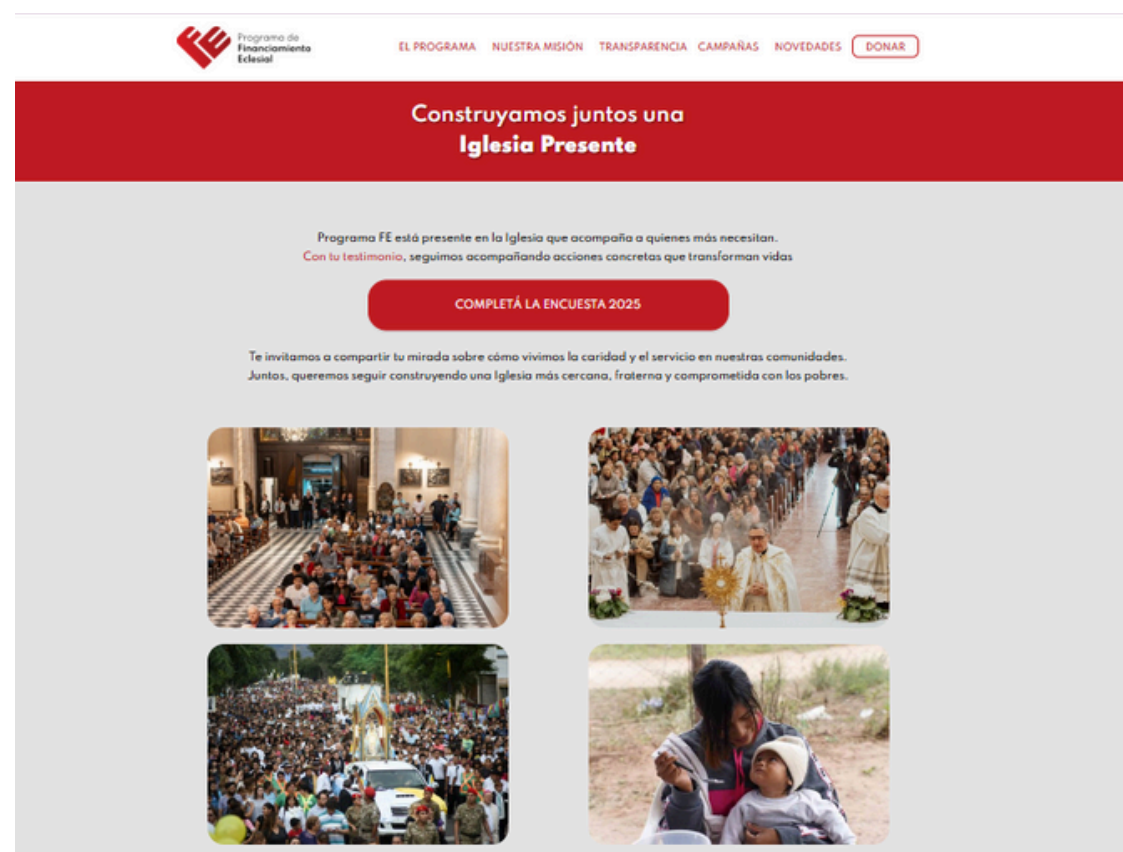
Programa de Financiamiento Eclesial

EL PROGRAMA NUESTRA MISIÓN TRANSPARENCIA CAMPAÑAS NOVEDADES DONAR

Construyamos juntos una
Iglesia Presente

Programa FE está presente en la Iglesia que acompaña a quienes más necesitan.
Con tu testimonio, seguimos acompañando acciones concretas que transforman vidas

COMPLETÁ LA ENCUESTA 2025

Te invitamos a compartir tu mirada sobre cómo vivimos la caridad y el servicio en nuestras comunidades.
Juntos, queremos seguir construyendo una Iglesia más cercana, fraterna y comprometida con los pobres.